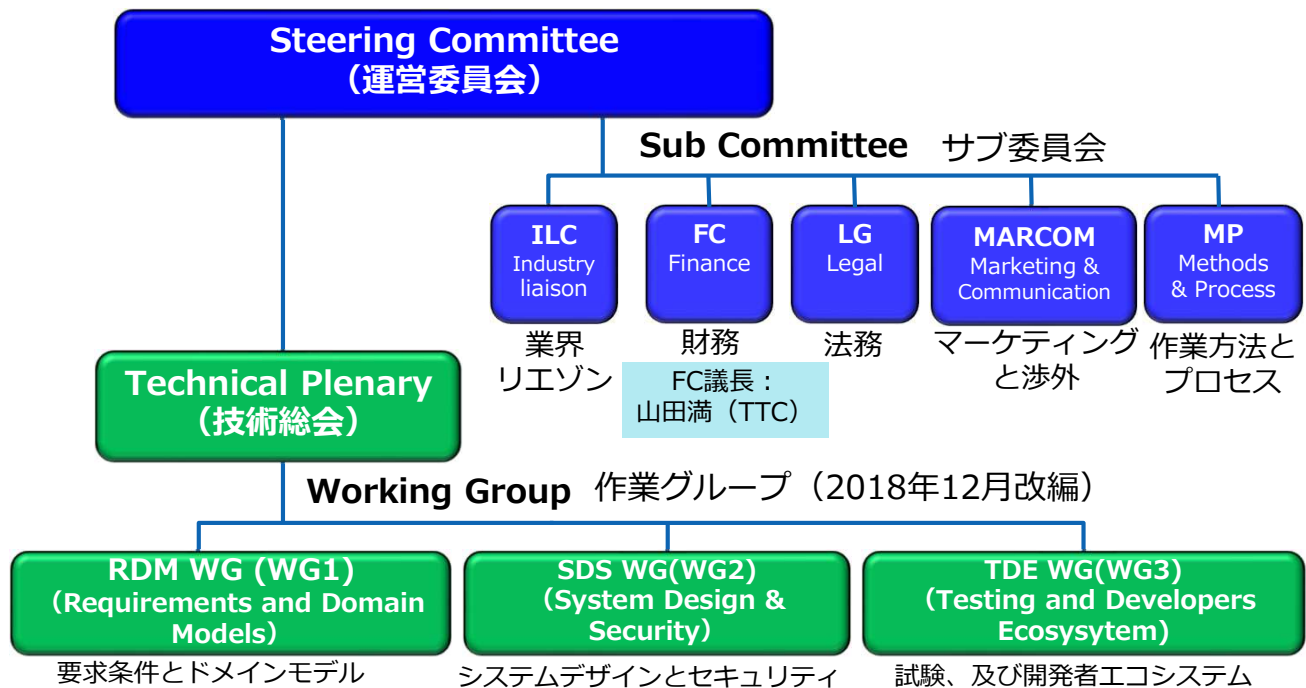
Steering Committee
（運営委員会）

Sub Committee サブ委員会

ILC
Industry liaison
業界リエゾン

FC
Finance
財務

FC議長：
山田満（TTC）

LG
Legal
法務

MARCOM
Marketing & Communication
マーケティングと渉外

MP
Methods & Process
作業方法とプロセス

Technical Plenary
（技術総会）

Working Group 作業グループ（2018年12月改編）

RDM WG (WG1)
（Requirements and Domain Models）
要求条件とドメインモデル

SDS WG(WG2)
（System Design & Security）
システムデザインとセキュリティ

TDE WG(WG3)
（Testing and Developers Ecosysytem）
試験、及び開発者エコシステム